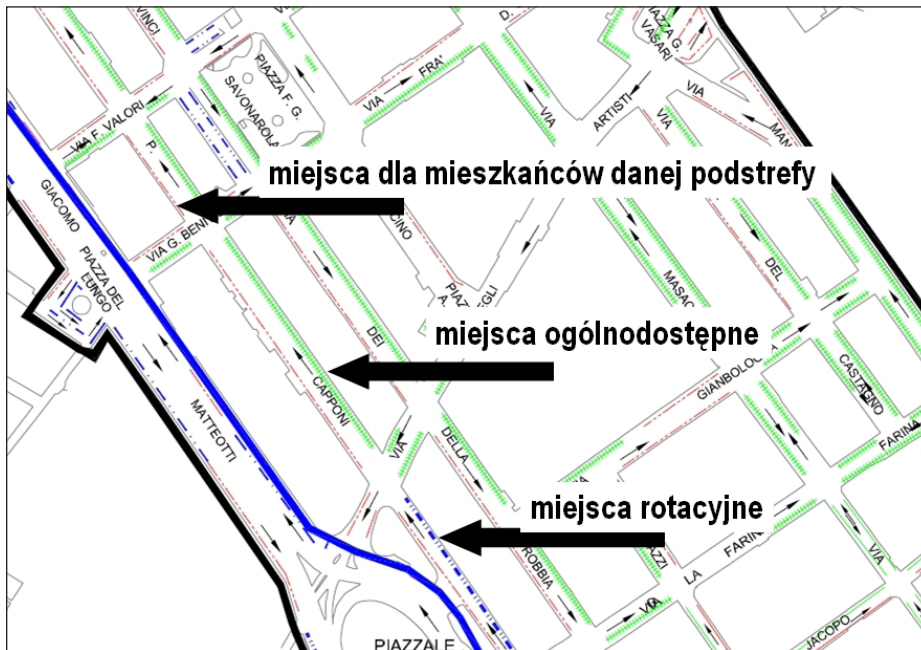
miejsca dla mieszkańców danej podstrefy

miejsca ogólnodostępne

miejsca rotacyjne

VINCI
PIAZZA G. VASARI
D.
PIAZZA F. G. SAVONAROLA
VIA FRA'
VIA
ARTISTI
VIA
MAN
VIA F. VALORI
P.
GIACOMO
VIA G. BENI
CINO
PIAZZA DEL LUNGO
PIAZ A
EGLI
MASAC
DEL
DEI
GIANBOLOGNA
CASTAGNO
MATTEOTTI
CAPPONI
FARINA
VIA
DELLA
ROBBIA
FARIN
VIA
LA
VIA
JACOPO
PIAZZALE